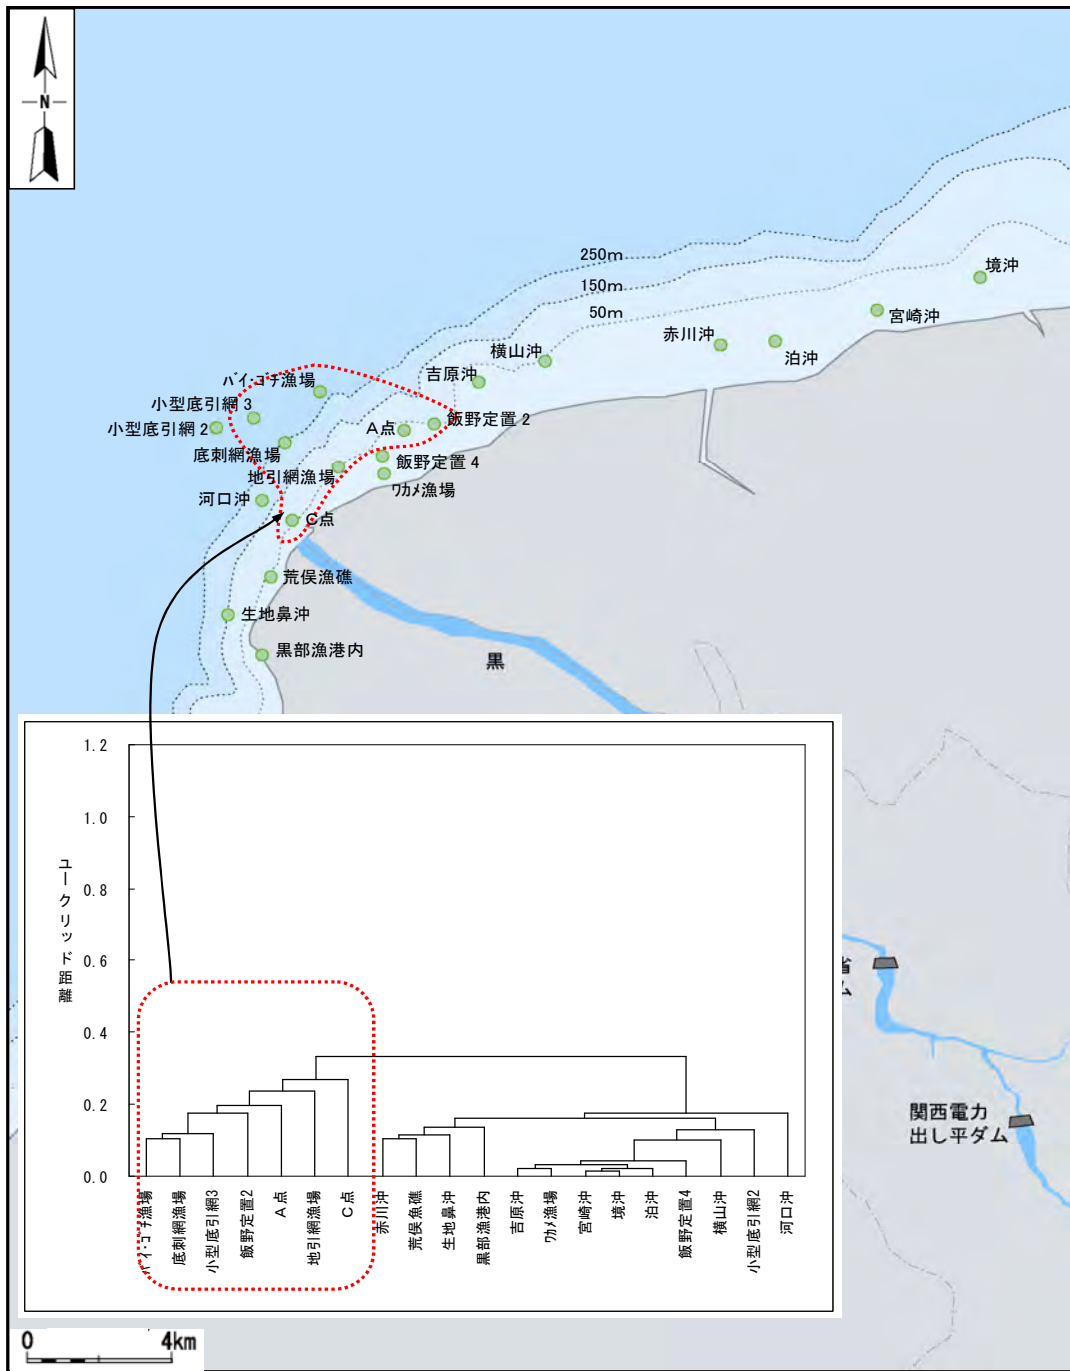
N

250m
150m
50m
境沖
宮崎沖
赤川沖
泊沖
横山沖
吉原沖
バイ・ゴチ漁場
小型底引網 3
小型底引網 2
A点
飯野定置 2
底刺網漁場
地引網漁場
飯野定置 4
ワカメ漁場
河口沖
C点
荒俣漁礁
生地鼻沖
黒部漁港内
黒

関西電力
出し平ダム

1.2
1.0
0.8
0.6
0.4
0.2
0.0
ユークリッド距離

バイ・ゴチ漁場
底刺網漁場
小型底引網3
飯野定置2
A点
地引網漁場
C点
赤川沖
荒俣漁礁
生地鼻沖
黒部漁港内
吉原沖
ワカメ漁場
宮崎沖
境沖
泊沖
飯野定置4
横山沖
小型底引網2
河口沖

0
4km